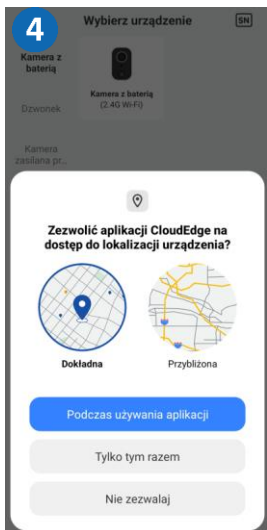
4

Wybierz urządzenie

SN

Kamera z baterią

Dzwonek

Kamera zasilana pr...

Kamera z baterią (2.4G Wi-Fi)

Zezwolić aplikacji CloudEdge na dostęp do lokalizacji urządzenia?

Dokładna

Przybliżona

Podczas używania aplikacji

Tylko tym razem

Nie zezwalaj